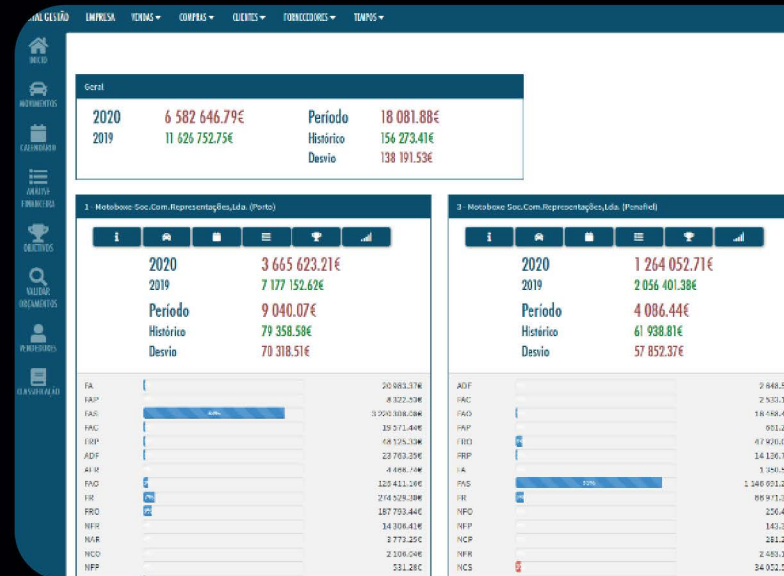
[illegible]TAL GESTÃO EMPRESA VENDAS ▾ COMPRAS ▾ CLIENTES ▾ FORNECEDORES ▾ TEMPOS ▾

INICIO
MOVIMENTOS
CALENDÁRIO
ANÁLISE FINANCEIRA
OBJECTIVOS
VALIDAR ORÇAMENTOS
VENDEDORES
CLASSIFICAÇÃO

Geral

2020 6 582 646.79€
2019 11 626 752.75€
Período 18 081.88€
Histórico 156 273.41€
Desvio 138 191.53€

1 - Motoboxe Soc.Com.Representações,Lda. (Porto)

2020 3 665 623.21€
2019 7 177 152.62€
Período 9 040.07€
Histórico 79 358.58€
Desvio 70 318.51€

| | | |
|---|---|---|
| FA | | 20 883.37€ |
| FAP | | 8 322.53€ |
| FAS | 60% | 3 220 308.08€ |
| FAC | | 19 571.44€ |
| FRP | | 48 125.33€ |
| ADF | | 23 763.35€ |
| AFR | | 4 466.74€ |
| FAO | | 126 411.16€ |
| FR | | 274 529.38€ |
| FRO | | 187 793.44€ |
| NFR | | 14 308.41€ |
| NAR | | 3 773.25€ |
| NCO | | 2 100.04€ |
| NFP | | 531.28€ |

3 - Motoboxe Soc.Com.Representações,Lda. (Penafiel)

2020 1 264 052.71€
2019 2 056 401.38€
Período 4 086.44€
Histórico 61 938.81€
Desvio 57 852.37€

| | | |
|---|---|---|
| ADF | | 2 848.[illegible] |
| FAC | | 2 533.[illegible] |
| FAO | | 18 468.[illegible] |
| FAP | | 881.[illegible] |
| FRO | | 47 920.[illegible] |
| FRP | | 14 136.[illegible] |
| FA | | 1 350.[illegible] |
| FAS | 90% | 1 148 881.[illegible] |
| FR | | 88 971.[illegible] |
| NFO | | 256.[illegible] |
| NFP | | 143.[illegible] |
| NCP | | 281.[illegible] |
| NFR | | 2 483.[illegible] |
| NCS | | 34 022.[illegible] |